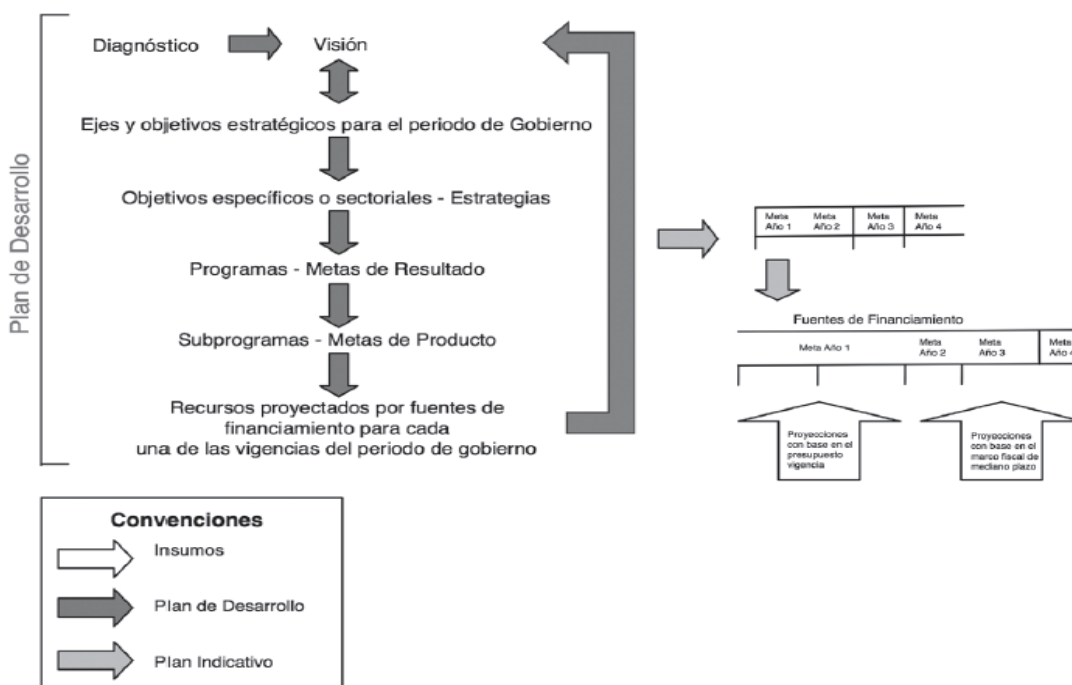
Plan de Desarrollo

Diagnóstico

Visión

Ejes y objetivos estratégicos para el periodo de Gobierno

Objetivos específicos o sectoriales - Estrategias

Programas - Metas de Resultado

Subprogramas - Metas de Producto

Recursos proyectados por fuentes de financiamiento para cada una de las vigencias del periodo de gobierno

| Meta Año 1 | Meta Año 2 | Meta Año 3 | Meta Año 4 |
|---|---|---|---|

Fuentes de Financiamiento

| Meta Año 1 | Meta Año 2 | Meta Año 3 | Meta Año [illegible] |
|---|---|---|---|

Proyecciones con base en el presupuesto vigencia

Proyecciones con base en el marco fiscal de mediano plazo

Convenciones

Insumos

Plan de Desarrollo

Plan Indicativo